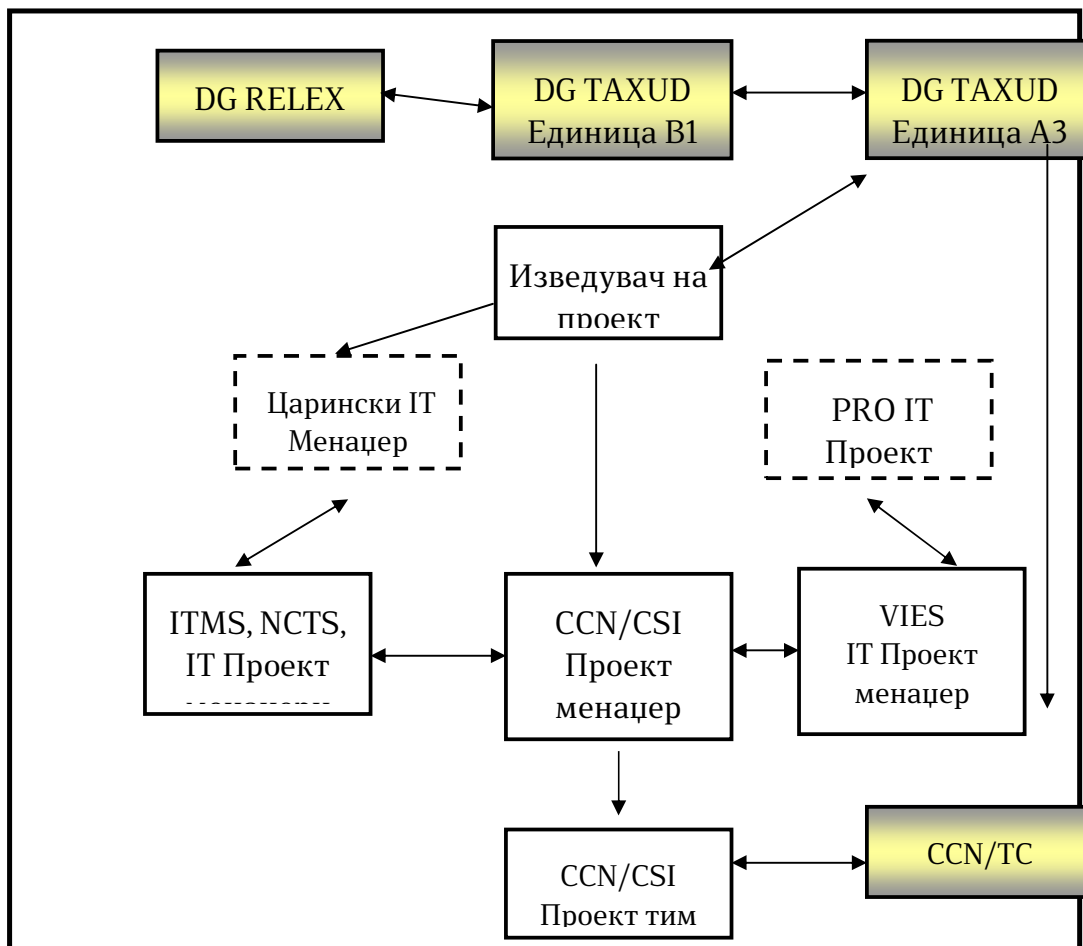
DG RELEX

DG TAXUD
Единица B1

DG TAXUD
Единица A3

Изведувач на
проект

Царински IT
Менаџер

PRO IT
Проект

ITMS, NCTS,
IT Проект
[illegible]

CCN/CSI
Проект
менаџер

VIES
IT Проект
менаџер

CCN/CSI
Проект тим

CCN/TC